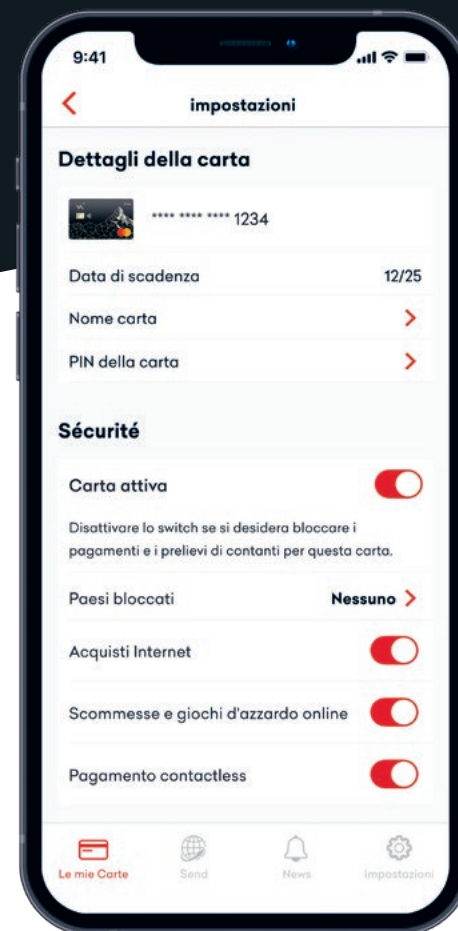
9:41

impostazioni

Dettagli della carta

**** **** **** 1234

Data di scadenza 12/25

Nome carta

PIN della carta

Sécurité

Carta attiva

Disattivare lo switch se si desidera bloccare i pagamenti e i prelievi di contanti per questa carta.

Paesi bloccati Nessuno

Acquisti Internet

Scommesse e giochi d'azzardo online

Pagamento contactless

Le mie Carte Send News Impostazioni